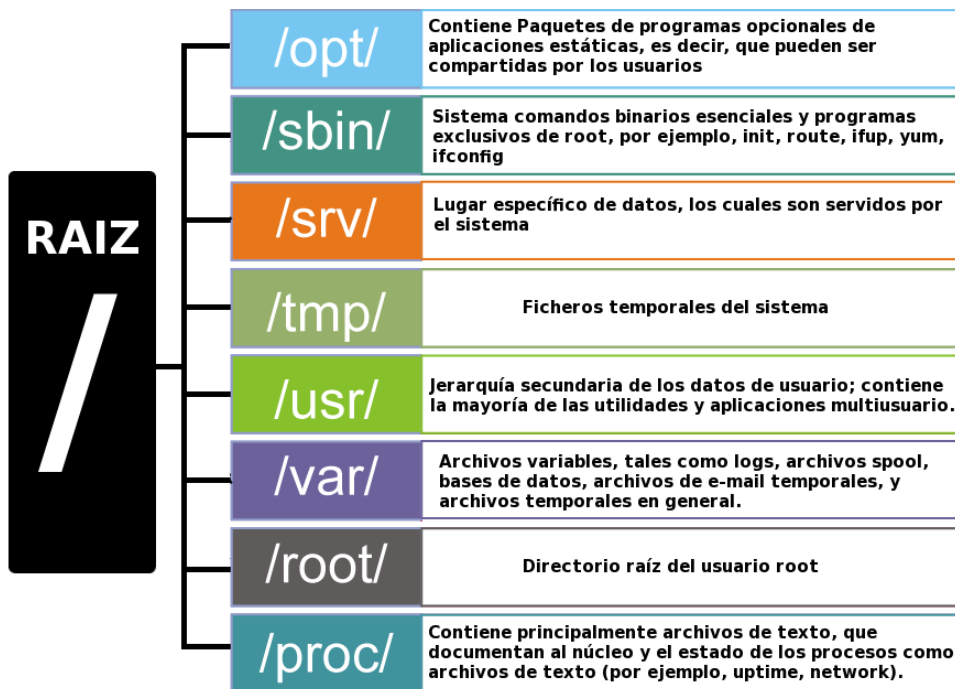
RAIZ
/

/opt/
Contiene Paquetes de programas opcionales de aplicaciones estáticas, es decir, que pueden ser compartidas por los usuarios

/sbin/
Sistema comandos binarios esenciales y programas exclusivos de root, por ejemplo, init, route, ifup, yum, ifconfig

/srv/
Lugar específico de datos, los cuales son servidos por el sistema

/tmp/
Ficheros temporales del sistema

/usr/
Jerarquía secundaria de los datos de usuario; contiene la mayoría de las utilidades y aplicaciones multiusuario.

/var/
Archivos variables, tales como logs, archivos spool, bases de datos, archivos de e-mail temporales, y archivos temporales en general.

/root/
Directorio raíz del usuario root

/proc/
Contiene principalmente archivos de texto, que documentan al núcleo y el estado de los procesos como archivos de texto (por ejemplo, uptime, network).